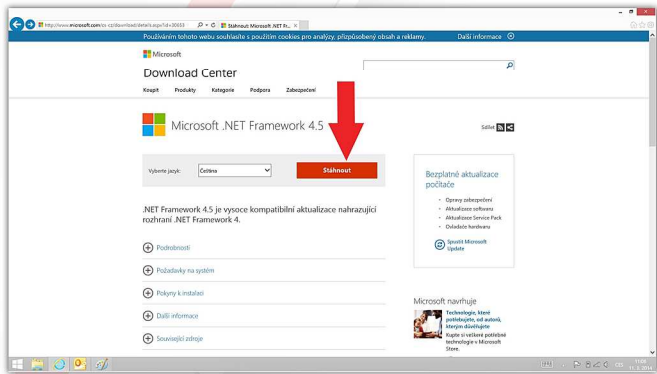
http://www.microsoft.com/cs-cz/download/details.aspx?id=30653

Stáhnout Microsoft .NET Fr... ×

Používáním tohoto webu souhlasíte s použitím cookies pro analýzy, přizpůsobený obsah a reklamy. Další informace

Microsoft

Download Center

Koupit Produkty Kategorie Podpora Zabezpečení

Microsoft .NET Framework 4.5

Sdílet

Vyberte jazyk: Čeština

Stáhnout

.NET Framework 4.5 je vysoce kompatibilní aktualizace nahrazující rozhraní .NET Framework 4.

Podrobnosti

Požadavky na systém

Pokyny k instalaci

Další informace

Související zdroje

Bezplatné aktualizace počítače

Opravy zabezpečení

Aktualizace softwaru

Aktualizace Service Pack

Ovladače hardwaru

Spustit Microsoft Update

Microsoft navrhuje

Technologie, které potěbujete, od autorů, kterým důvěřujete

Kupte si veškeré potřebné technologie v Microsoft Store.

11.3.2014